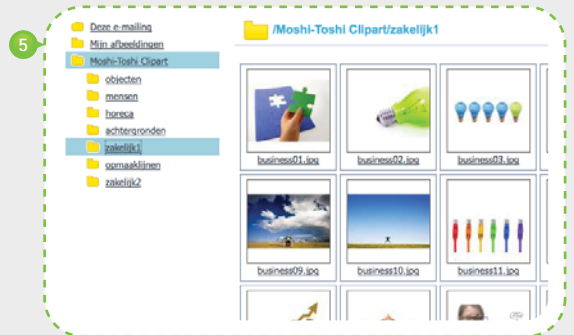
5

Deze e-mailing
Mijn afbeeldingen
Moshi-Toshi Clipart
objecten
mensen
horeca
achtergronden
zakelijk1
opmaaklijnen
zakelijk2

/Moshi-Toshi Clipart/zakelijk1

business01.jpg
business02.jpg
business03.jpg
business09.jpg
business10.jpg
business11.jpg